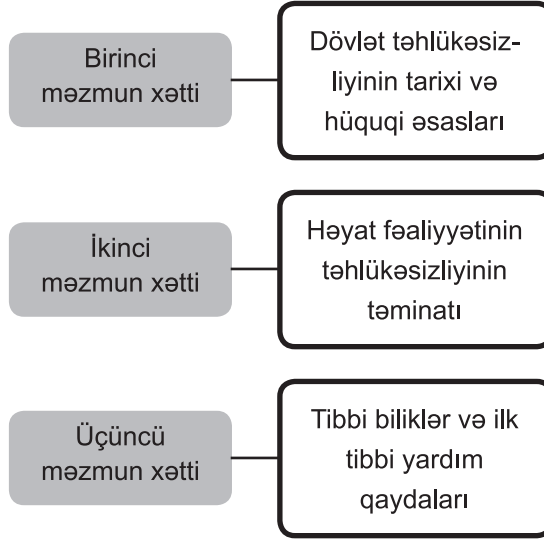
Birinci məzmun xətti

Dövlət təhlükəsizliyinin tarixi və hüquqi əsasları

İkinci məzmun xətti

Həyat fəaliyyətinin təhlükəsizliyinin təminatı

Üçüncü məzmun xətti

Tibbi biliklər və ilk tibbi yardım qaydaları